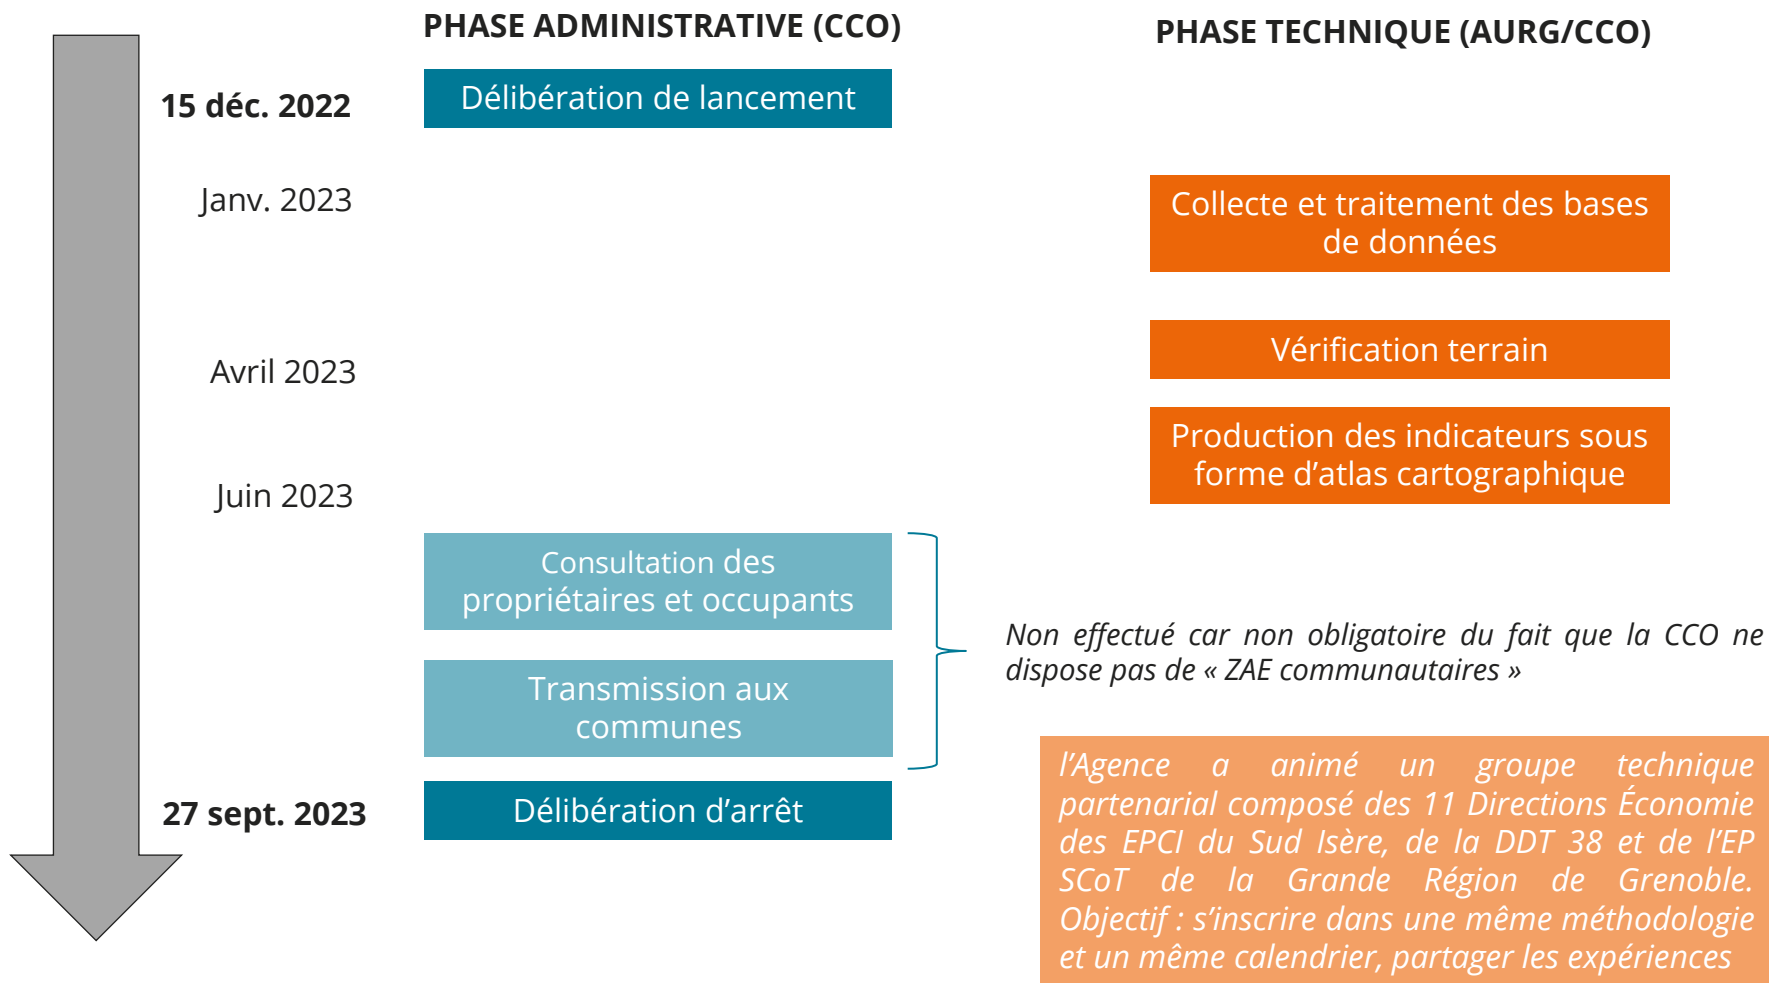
PHASE ADMINISTRATIVE (CCO)

PHASE TECHNIQUE (AURG/CCO)

15 déc. 2022

Délibération de lancement

Janv. 2023

Collecte et traitement des bases de données

Vérification terrain

Avril 2023

Production des indicateurs sous forme d'atlas cartographique

Juin 2023

Consultation des propriétaires et occupants

Transmission aux communes

Non effectué car non obligatoire du fait que la CCO ne dispose pas de « ZAE communautaires »

27 sept. 2023

Délibération d'arrêt

l'Agence a animé un groupe technique partenarial composé des 11 Directions Économie des EPCI du Sud Isère, de la DDT 38 et de l'EP SCoT de la Grande Région de Grenoble. Objectif : s'inscrire dans une même méthodologie et un même calendrier, partager les expériences